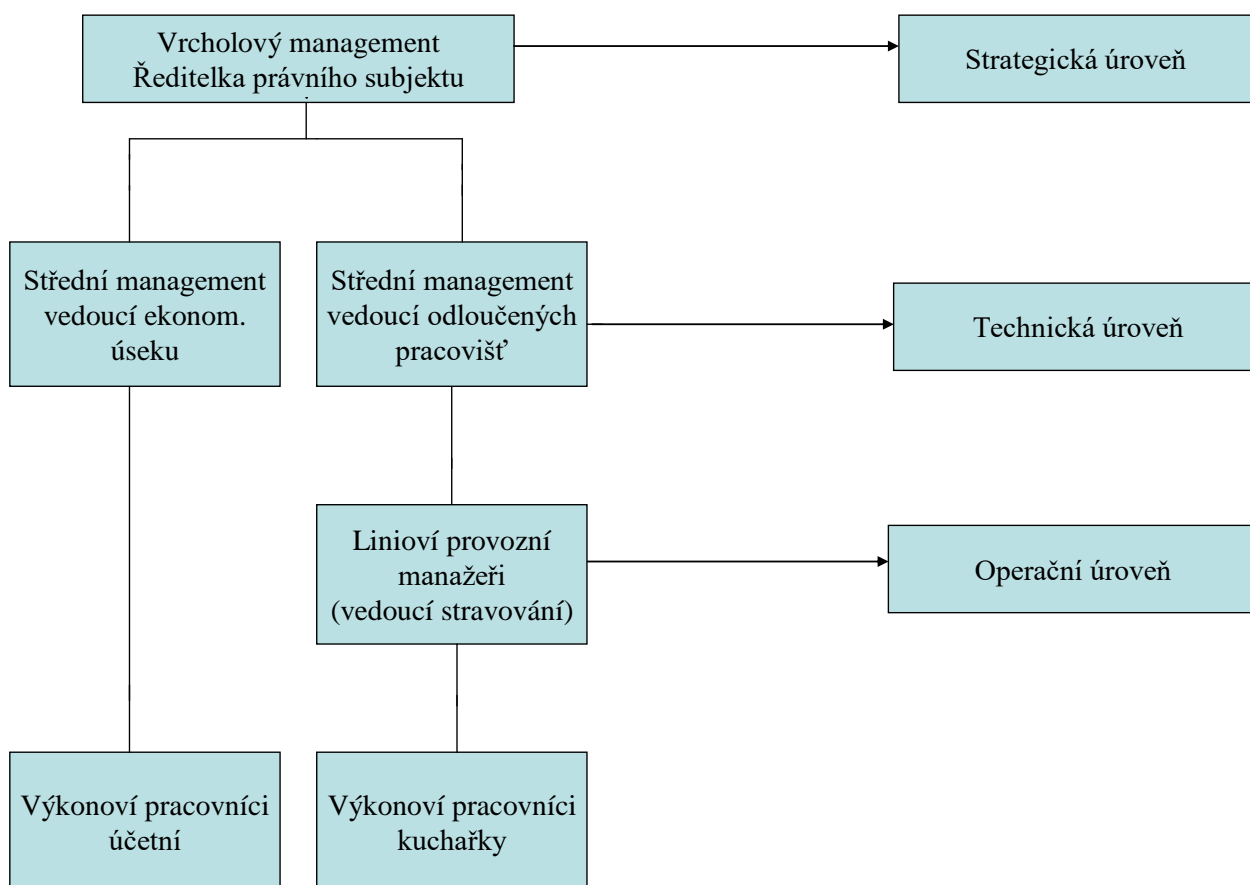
Vrcholový management
Ředitelka právního subjektu

Strategická úroveň

Střední management vedoucí ekonom. úseku

Střední management vedoucí odloučených pracovišť

Technická úroveň

Linioví provozní manažeři (vedoucí stravování)

Operační úroveň

Výkonoví pracovníci účetní

Výkonoví pracovníci kuchařky